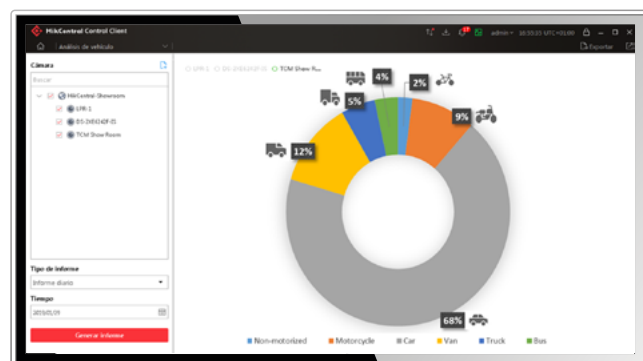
HikCentral Control Client
admin · 10:55:55 UTC+01:00
Análisis de vehículo
Exportar
Cámara
Buscar
HikCentral Showroom
LPR-1
DS-2XE6242F-IS
TCM Show Room
LPR-1 DS-2XE6242F-IS TCM Show R...
Tipo de informe
Informe diario
Tiempo
2019/01/09
Generar informe
4%
2%
5%
9%
12%
68%
Non-motorized
Motorcycle
Car
Van
Truck
Bus